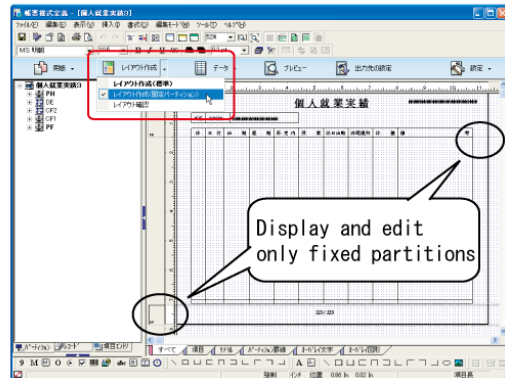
帳票書式定義 - [個人就業実績1]

ファイル(F) 編集(E) 表示(V) 挿入(I) 書式(O) 編集モード(M) ツール(T) ヘルプ(H)

MS 明朝

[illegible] レイアウト作成 データ プレビュー 出力先の設定 設定

レイアウト作成(標準)
レイアウト作成(固定パーティション)
レイアウト確認

個人就業実績1
PH
DE
CF2
CF1
PF

個 人 就 業 実 績

Display and edit only fixed partitions

パーティション ウィザード 項目ID すべて 項目 罫線 パーティション属性 ボーダレス属性 ボーダレス項目

項目長